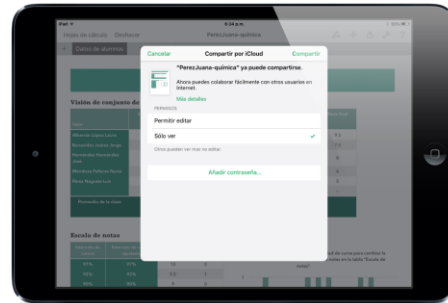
iPad
6:34 p.m.
Hoja de cálculo
Deshacer
PerezJuana-química
Datos de alumnos
Visión de conjunto de
Escala de notas
Promedio de la clase

Cancelar
Compartir por iCloud
Compartir
"PerezJuana-química" ya puede compartirse.
Ahora puedes colaborar fácilmente con otros usuarios en Internet.
Más detalles
PERMISOS
Permitir editar
Sólo ver
Otros pueden ver mas no editar.
Añadir contraseña...